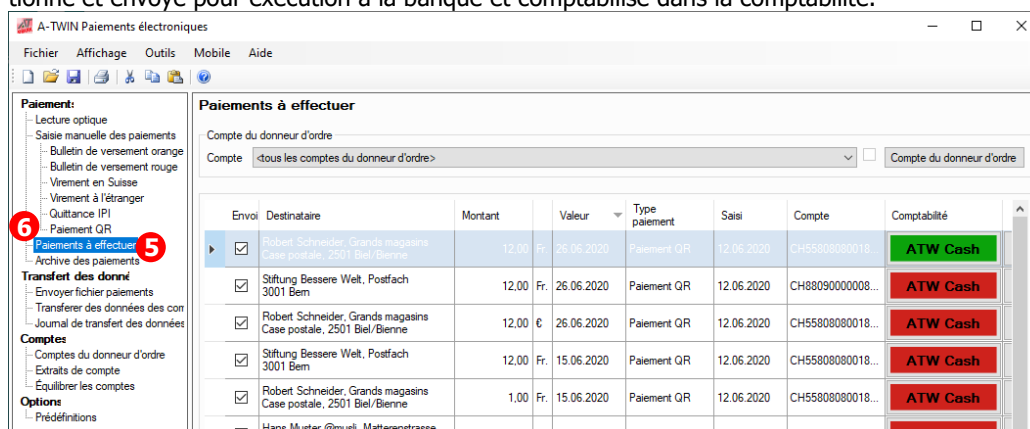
tionné et envoyé pour exécution à la banque et comptabilisé dans la comptabilité.

A-TWIN Paiements électroniques

Fichier Affichage Outils Mobile Aide

Paiement:
Lecture optique
Saisie manuelle des paiements
Bulletin de versement orange
Bulletin de versement rouge
Virement en Suisse
Virement à l'étranger
Quittance IPI
Paiement QR
6
Paiements à effectuer
5
Archive des paiements
Transfert des donné
Envoyer fichier paiements
Transferer des données des com
Journal de transfert des données
Comptes
Comptes du donneur d'ordre
Extraits de compte
Équilibrer les comptes
Options
Prédéfinitions

Paiements à effectuer

Compte du donneur d'ordre
Compte <tous les comptes du donneur d'ordre> Compte du donneur d'ordre

| Envoi | Destinataire | Montant | | Valeur | Type paiement | Saisi | Compte | Comptabilité |
|---|---|---|---|---|---|---|---|---|
| ☑ | Robert Schneider, Grands magasins Case postale, 2501 Biel/Bienne | 12,00 | Fr. | 26.06.2020 | Paiement QR | 12.06.2020 | CH55808080018... | ATW Cash |
| ☑ | Stiftung Bessere Welt, Postfach 3001 Bern | 12,00 | Fr. | 26.06.2020 | Paiement QR | 12.06.2020 | CH88090000008... | ATW Cash |
| ☑ | Robert Schneider, Grands magasins Case postale, 2501 Biel/Bienne | 12,00 | € | 26.06.2020 | Paiement QR | 12.06.2020 | CH55808080018... | ATW Cash |
| ☑ | Stiftung Bessere Welt, Postfach 3001 Bern | 12,00 | Fr. | 15.06.2020 | Paiement QR | 12.06.2020 | CH55808080018... | ATW Cash |
| ☑ | Robert Schneider, Grands magasins Case postale, 2501 Biel/Bienne | 1,00 | Fr. | 15.06.2020 | Paiement QR | 12.06.2020 | CH55808080018... | ATW Cash |
| | Hans Muster @rnueli Matterenstrasse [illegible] | | | | | | | |